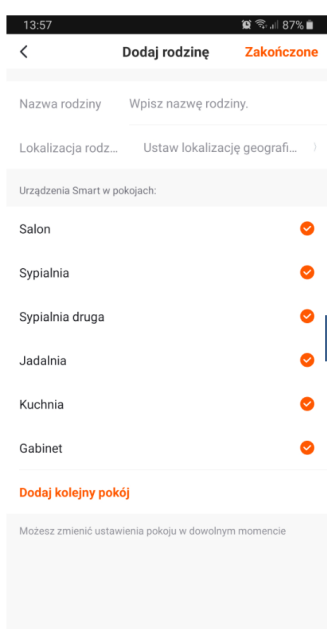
13:57 87%

<

Dodaj rodzinę

Zakończone

Nazwa rodziny Wpisz nazwę rodziny.

Lokalizacja rodz... Ustaw lokalizację geografi...

Urządzenia Smart w pokojach:

Salon

Sypialnia

Sypialnia druga

Jadalnia

Kuchnia

Gabinet

Dodaj kolejny pokój

Możesz zmienić ustawienia pokoju w dowolnym momencie